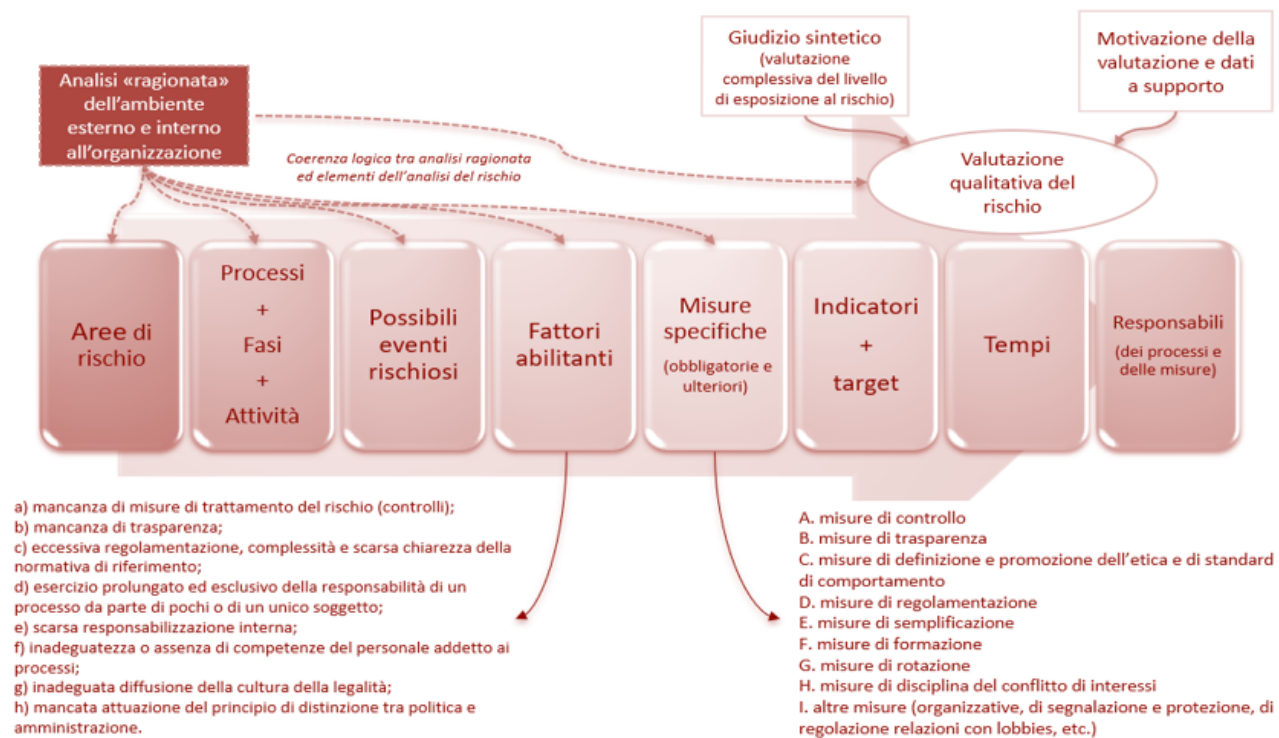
Giudizio sintetico (valutazione complessiva del livello di esposizione al rischio)

Motivazione della valutazione e dati a supporto

Analisi «ragionata» dell'ambiente esterno e interno all'organizzazione

Coerenza logica tra analisi ragionata ed elementi dell'analisi del rischio

Valutazione qualitativa del rischio

Aree di rischio

Processi + Fasi + Attività

Possibili eventi rischiosi

Fattori abilitanti

Misure specifiche (obbligatorie e ulteriori)

Indicatori + target

Tempi

Responsabili (dei processi e delle misure)

a) mancanza di misure di trattamento del rischio (controlli);
b) mancanza di trasparenza;
c) eccessiva regolamentazione, complessità e scarsa chiarezza della normativa di riferimento;
d) esercizio prolungato ed esclusivo della responsabilità di un processo da parte di pochi o di un unico soggetto;
e) scarsa responsabilizzazione interna;
f) inadeguatezza o assenza di competenze del personale addetto ai processi;
g) inadeguata diffusione della cultura della legalità;
h) mancata attuazione del principio di distinzione tra politica e amministrazione.

A. misure di controllo
B. misure di trasparenza
C. misure di definizione e promozione dell'etica e di standard di comportamento
D. misure di regolamentazione
E. misure di semplificazione
F. misure di formazione
G. misure di rotazione
H. misure di disciplina del conflitto di interessi
I. altre misure (organizzative, di segnalazione e protezione, di regolazione relazioni con lobbies, etc.)